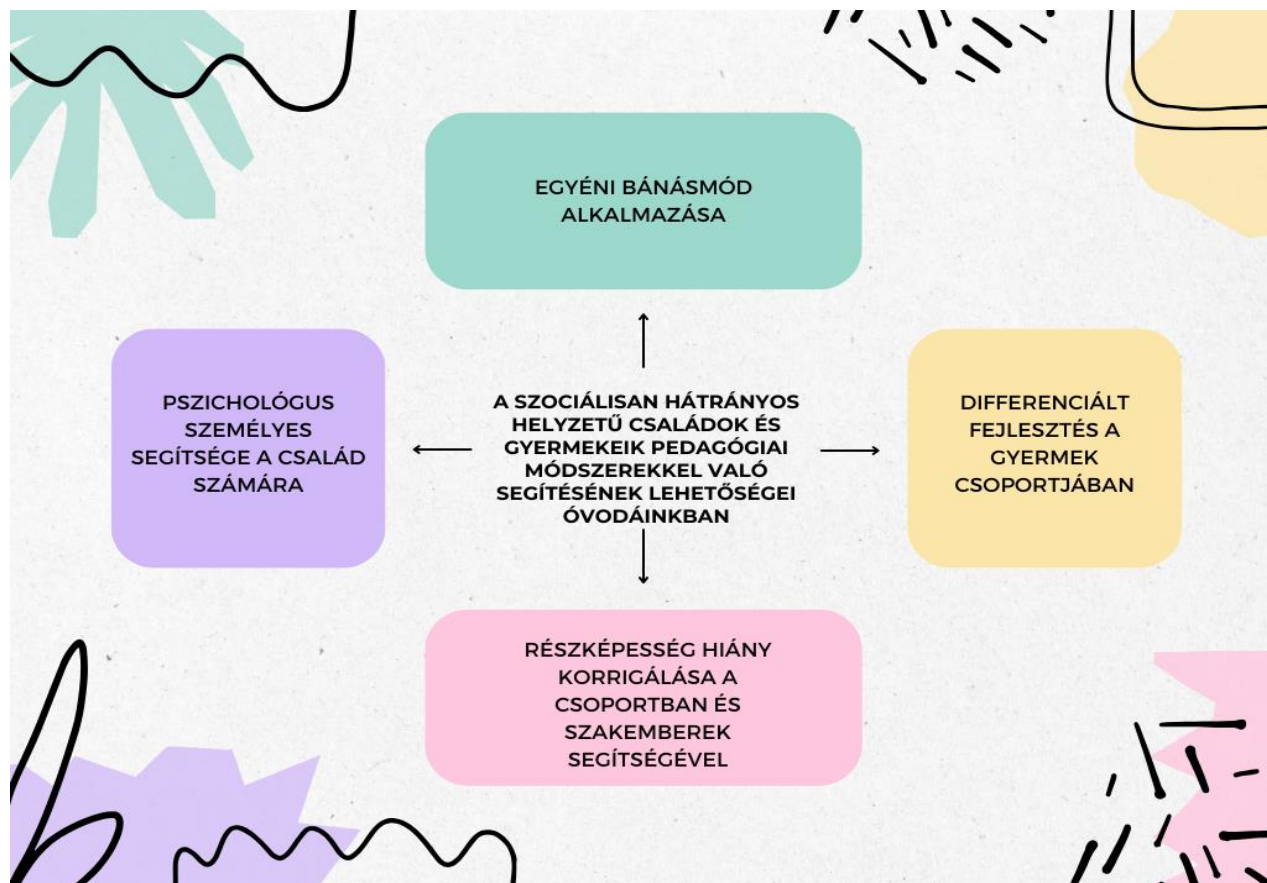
EGYÉNI BÁNÁSMÓD ALKALMAZÁSA

PSZICHOLÓGUS SZEMÉLYES SEGÍTSÉGE A CSALÁD SZÁMÁRA

A SZOCIÁLISAN HÁTRÁNYOS HELYZETŰ CSALÁDOK ÉS GYERMEKEIK PEDAGÓGIAI MÓDSZEREKKEL VALÓ SEGÍTÉSÉNEK LEHETŐSÉGEI ÓVODÁINKBAN

DIFFERENCIÁLT FEJLESZTÉS A GYERMEK CSOPORTJÁBAN

RÉSZKÉPESSÉG HIÁNY KORRIGÁLÁSA A CSOPORTBAN ÉS SZAKEMBEREK SEGÍTSÉGÉVEL